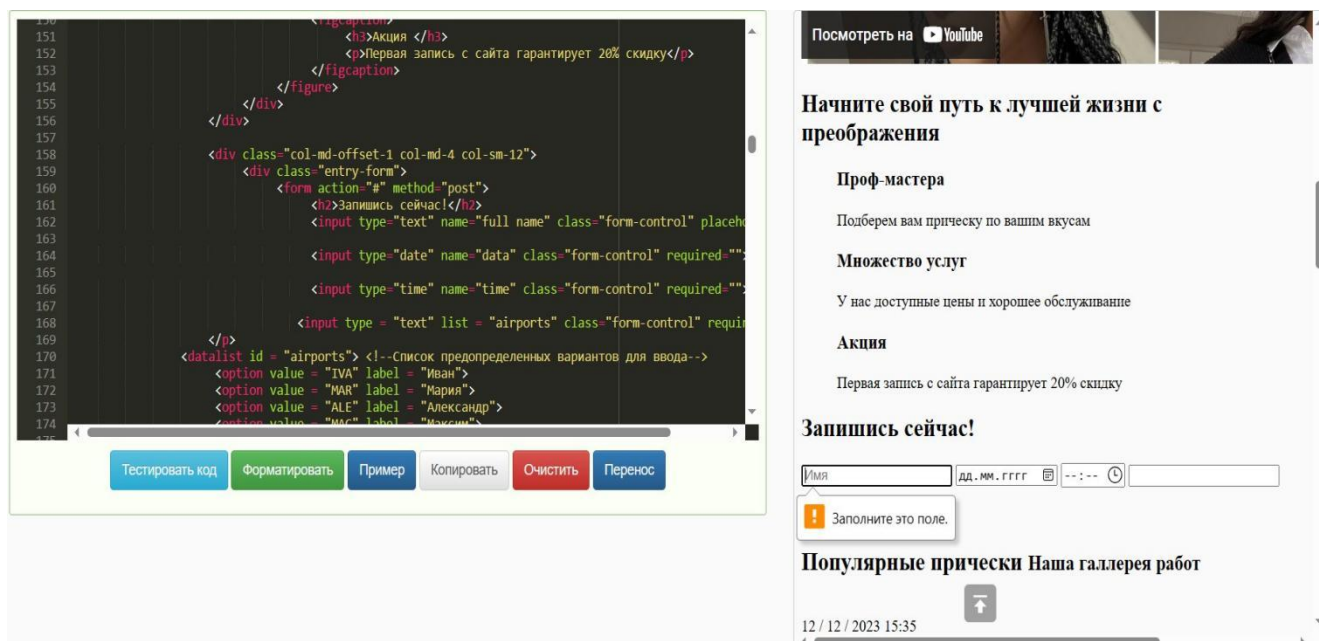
150 </figcaption>
151 <h3>Акция </h3>
152 <p>Первая запись с сайта гарантирует 20% скидку</p>
153 </figcaption>
154 </figure>
155 </div>
156 </div>
157
158 <div class="col-md-offset-1 col-md-4 col-sm-12">
159 <div class="entry-form">
160 <form action="#" method="post">
161 <h2>Запишись сейчас!</h2>
162 <input type="text" name="full name" class="form-control" placeho
163
164 <input type="date" name="data" class="form-control" required="">
165
166 <input type="time" name="time" class="form-control" required="">
167
168 <input type = "text" list = "airports" class="form-control" requir
169 </p>
170 <datalist id = "airports"> <!--Список предопределенных вариантов для ввода-->
171 <option value = "IVA" label = "Иван">
172 <option value = "MAR" label = "Мария">
173 <option value = "ALE" label = "Александр">
174 <option value = "MAC" label = "Максим">

Тестировать код | Форматировать | Пример | Копировать | Очистить | Перенос

Посмотреть на YouTube

Начните свой путь к лучшей жизни с преображения

Проф-мастера

Подберем вам прическу по вашим вкусам

Множество услуг

У нас доступные цены и хорошее обслуживание

Акция

Первая запись с сайта гарантирует 20% скидку

Запишись сейчас!

Имя | дд.мм.гггг | --:--

Заполните это поле.

Популярные прически Наша галлерея работ

12 / 12 / 2023 15:35